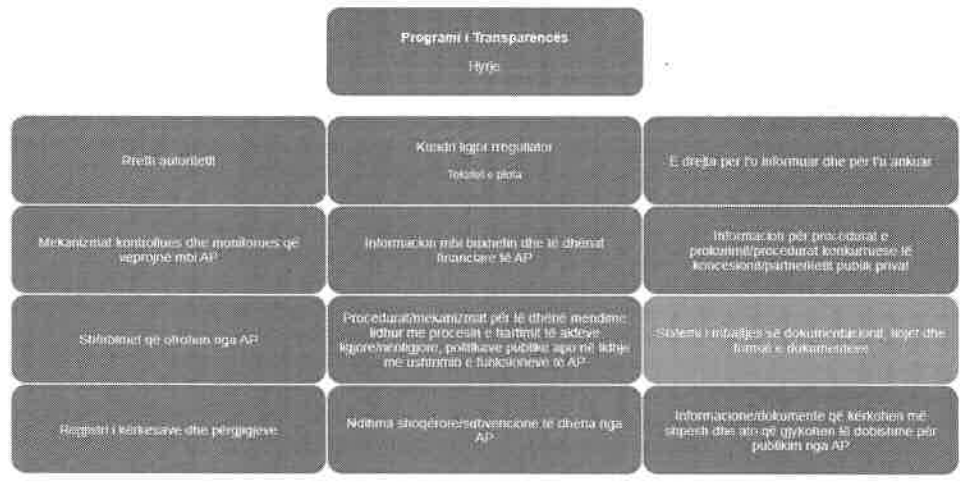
Programi i Transparencës
Hyrje

Rreth autoritetit

Kuadri ligjor rregullator
Tekstet e plota

E drejta për t'u informuar dhe për t'u ankuar

Mekanizmat kontrollues dhe monitorues që veprojnë mbi AP

Informacion mbi buxhetin dhe të dhënat financiare të AP

Informacion për procedurat e prokurimit/procedurat konkurruese të koncesionit/partneritetit publik privat

Shërbimet që ofrohen nga AP

Procedurat/mekanizmat për të dhënë mendime lidhur me procesin e hartimit të akteve ligjore/nënligjore, politikave publike apo në lidhje me ushtrimin e funksioneve të AP

Sistemi i mbajtjes së dokumentacionit, llojet dhe format e dokumenteve

Regjistri i kërkesave dhe përgjigjeve

Ndihma shtetërore/subvencione të dhëna nga AP

Informacione/dokumente që kërkohen më shpesh dhe ato që gjykohen të dobishme për publikim nga AP